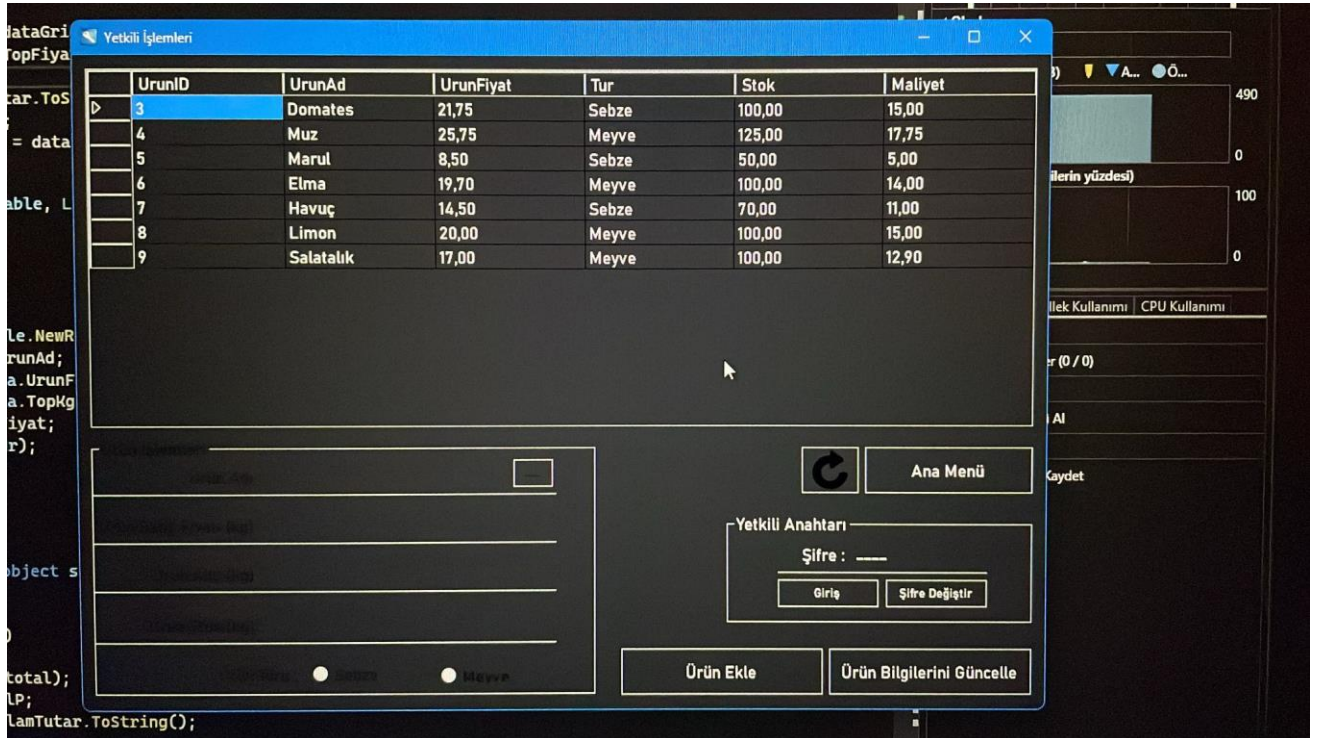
dataGri
TopFiya
tar.ToS
= data
able, L
le.NewR
runAd;
a.UrunF
a.TopKg
iyat;
r);
bject s
total);
lP;
lamTutar.ToString();

Yetkili İşlemleri

| | UrunID | UrunAd | UrunFiyat | Tur | Stok | Maliyet |
|---|---|---|---|---|---|---|
| ▷ | 3 | Domates | 21,75 | Sebze | 100,00 | 15,00 |
| | 4 | Muz | 25,75 | Meyve | 125,00 | 17,75 |
| | 5 | Marul | 8,50 | Sebze | 50,00 | 5,00 |
| | 6 | Elma | 19,70 | Meyve | 100,00 | 14,00 |
| | 7 | Havuç | 14,50 | Sebze | 70,00 | 11,00 |
| | 8 | Limon | 20,00 | Meyve | 100,00 | 15,00 |
| | 9 | Salatalık | 17,00 | Meyve | 100,00 | 12,90 |

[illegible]
...
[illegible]
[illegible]
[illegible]
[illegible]
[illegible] Sebze Meyve

Ana Menü

Yetkili Anahtarı
Şifre : ----
Giriş
Şifre Değiştir

Ürün Ekle
Ürün Bilgilerini Güncelle

A... Ö...
490
0
ilerin yüzdesi)
100
0
llek Kullanımı CPU Kullanımı
r (0 / 0)
Al
Kaydet